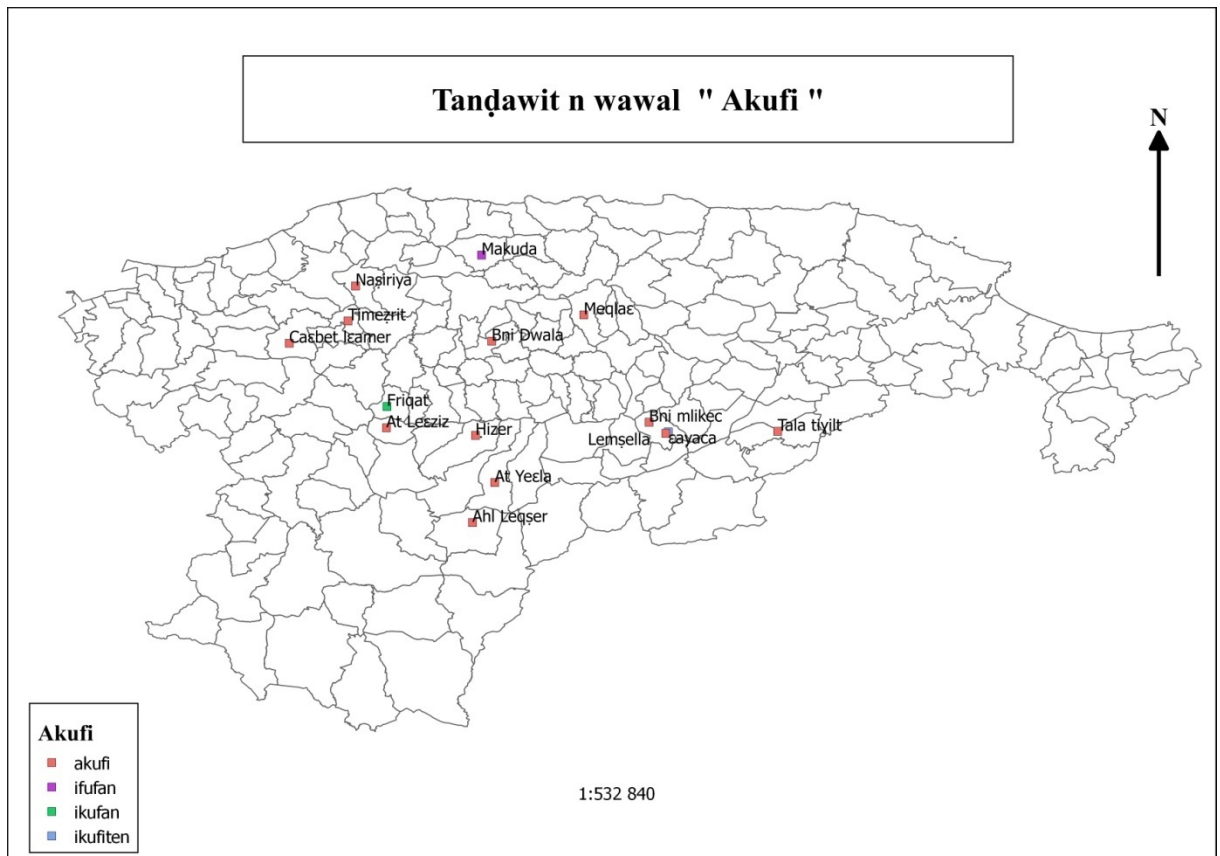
Tanḍawit n wawal " Akufi "

N

Makuda
Naṣiriya
Timeẓrit
Meqlaɛ
Caɛbet Iɛamer
Bni Dwala
Friqat
At Leɛziz
Hizer
Bni mlikec
Lemṣella
ɛayaca
Tala tiɣilt
At Yeɛla
Ahl Leqṣer

Akufi
akufi
ifufan
ikufan
ikufiten

1:532 840